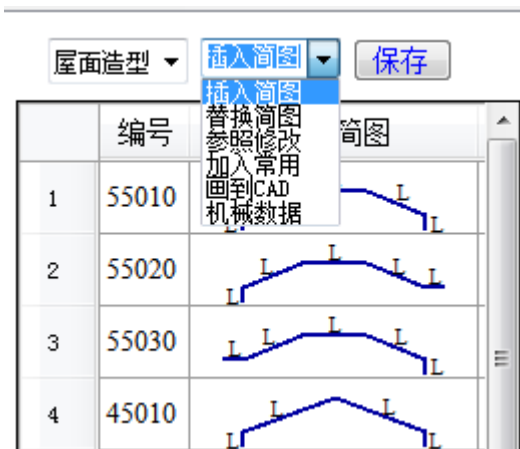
屋面造型 ▾ 插入简图 ▾ 保存

插入简图
替换简图
参照修改
加入常用
画到CAD
机械数据

| | 编号 | 简图 |
|---|---|---|
| 1 | 55010 | L L L |
| 2 | 55020 | L L L L L |
| 3 | 55030 | L L L L L |
| 4 | 45010 | L L L L |